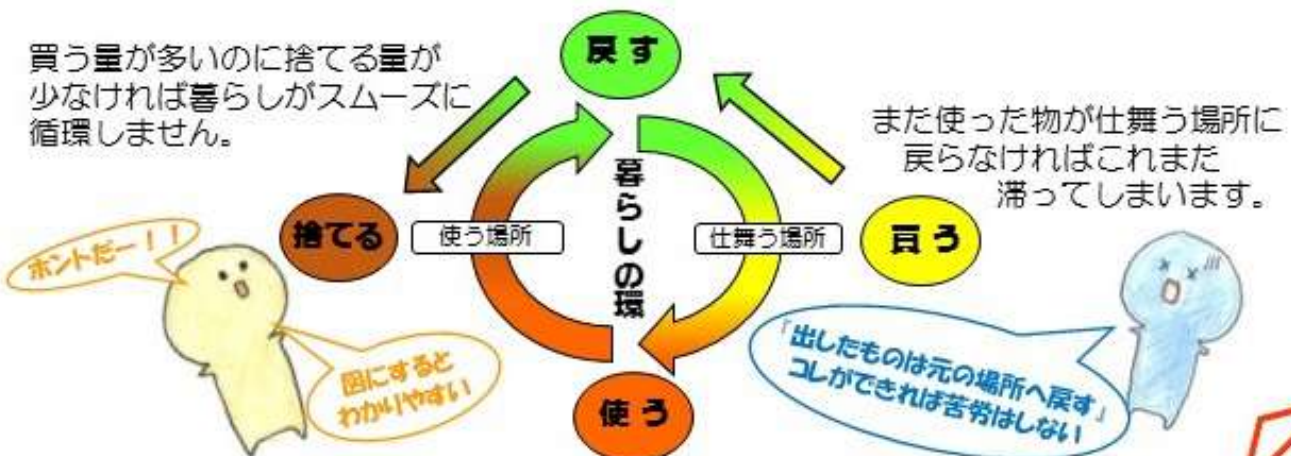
買う量が多いのに捨てる量が少なければ暮らしがスムーズに循環しません。

戻す

また使った物が仕舞う場所に戻らなければこれまた滞ってしまいます。

暮らしの環

捨てる

使う場所

仕舞う場所

買う

使う

ホントだー！！

図にするとわかりやすい

『出したものは元の場所へ戻す』コレができれば苦労はしない